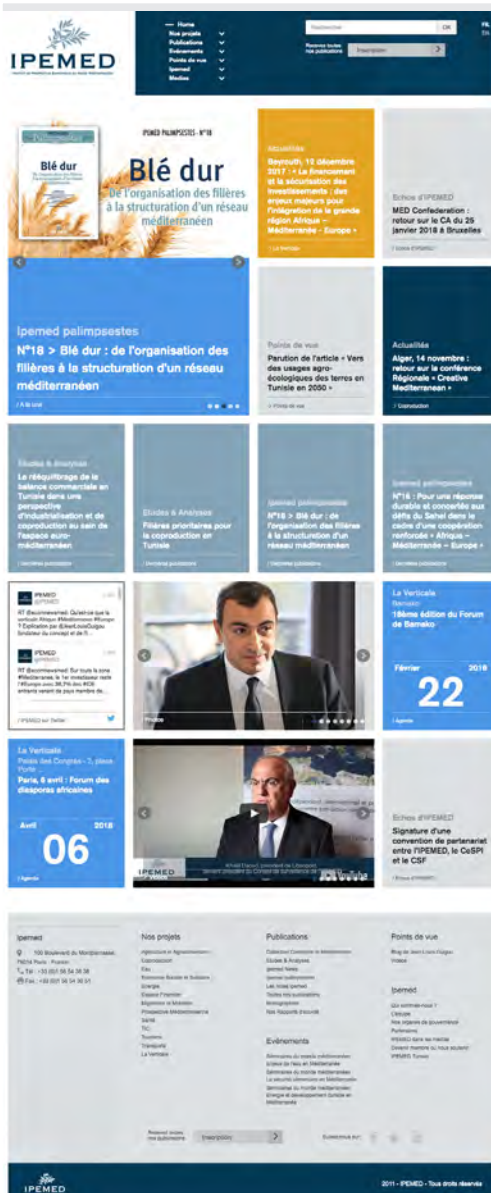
IPEMED

Home
Nos projets
Publications
Evénements
Points de vue
Ipemed
Medias

Rechercher OK
Recevez toutes nos publications Inscription >

IPEMED PALIMPSESTES - N°18

Blé dur

Blé dur
De l'organisation des filières à la structuration d'un réseau méditerranéen

Actualités
Beyrouth, 12 décembre 2017 : « Le financement et la sécurisation des investissements : des enjeux majeurs pour l'intégration de la grande région Afrique – Méditerranée - Europe »
/ Le Verticale

Echos d'IPEMED
MED Confederation : retour sur le CA du 29 janvier 2018 à Bruxelles
/ Echos d'IPEMED

Ipemed palimpsestes
N°18 > Blé dur : de l'organisation des filières à la structuration d'un réseau méditerranéen
/ A la une

Points de vue
Parution de l'article « Vers des usages agro-écologiques des terres en Tunisie en 2030 »
/ Points de vue

Actualités
Alger, 14 novembre : retour sur la conférence Régionale « Creative Mediterranean »
/ Coproduction

Etudes & Analyses
Le rééquilibrage de la balance commerciale en Tunisie dans une perspective d'industrialisation et de coproduction au sein de l'espace euro-méditerranéen
/ Dernières publications

Etudes & Analyses
Filières prioritaires pour la coproduction en Tunisie
/ Dernières publications

Ipemed palimpsestes
N°18 > Blé dur : de l'organisation des filières à la structuration d'un réseau méditerranéen
/ Dernières publications

Ipemed palimpsestes
N°16 : Pour une réponse durable et concertée aux défis du Sahel dans le cadre d'une coopération renforcée « Afrique – Méditerranée – Europe »
/ Dernières publications

IPEMED @IPEMED
RT @ecomeavenel: Qu'est-ce que la verticale Afrique #Méditerranée #Europe ? Explication par @JeanLouisGuigou fondateur du concept et fi...

IPEMED @IPEMED
RT @ecomeavenel: Sur toute la zone #Méditerranée, le 1er investisseur reste l'#Europe avec 38,7% des #IDE entrants venant de pays membre de...

/ IPEMED sur Twitter

La Verticale
Bamako
16ème édition du Forum de Bamako
Février 2018
22
/ Agenda

La Verticale
Palais des Congrès - 2, place Porte ...
Paris, 6 avril : Forum des diasporas africaines
Avril 2018
06
/ Agenda

IPEMED

Echos d'IPEMED
Signature d'une convention de partenariat entre l'IPEMED, le CoSPI et le CSF
/ Echos d'IPEMED

Ipemed
100 Boulevard du Montparnasse 75014 Paris - France
Tél : +33 (0)1 56 54 38 38
Fax : +33 (0)1 56 54 38 51

Nos projets
Agriculture et Agroalimentaire
Coproduction
Eau
Economie Sociale et Solidaire
Energie
Espace Financier
Migration et Mobilités
Prospective Méditerranéenne
Santé
TIC
Tourisme
Transports
La Verticale

Publications
Collection Construire la Méditerranée
Etudes & Analyses
Ipemed News
Ipemed palimpsestes
Les notes Ipemed
Toutes nos publications
Monographies
Nos Rapports d'activité

Evénements
Rencontres du monde méditerranéen
Entretiens de la Méditerranée
Séminaires du monde méditerranéen
La sécurité alimentaire en Méditerranée
Séminaires du monde Méditerranéen
Energie et développement durable en Méditerranée

Points de vue
Blog de Jean-Louis Guigou
Vidéos

Ipemed
Qui sommes-nous ?
L'équipe
Nos organes de gouvernance
Partenaires
IPEMED dans les médias
Devenir membre ou nous soutenir
IPEMED Tunisie

Recevez toutes nos publications Inscription >
Suivez-nous sur :

IPEMED
2011 - IPEMED - Tous droits réservés